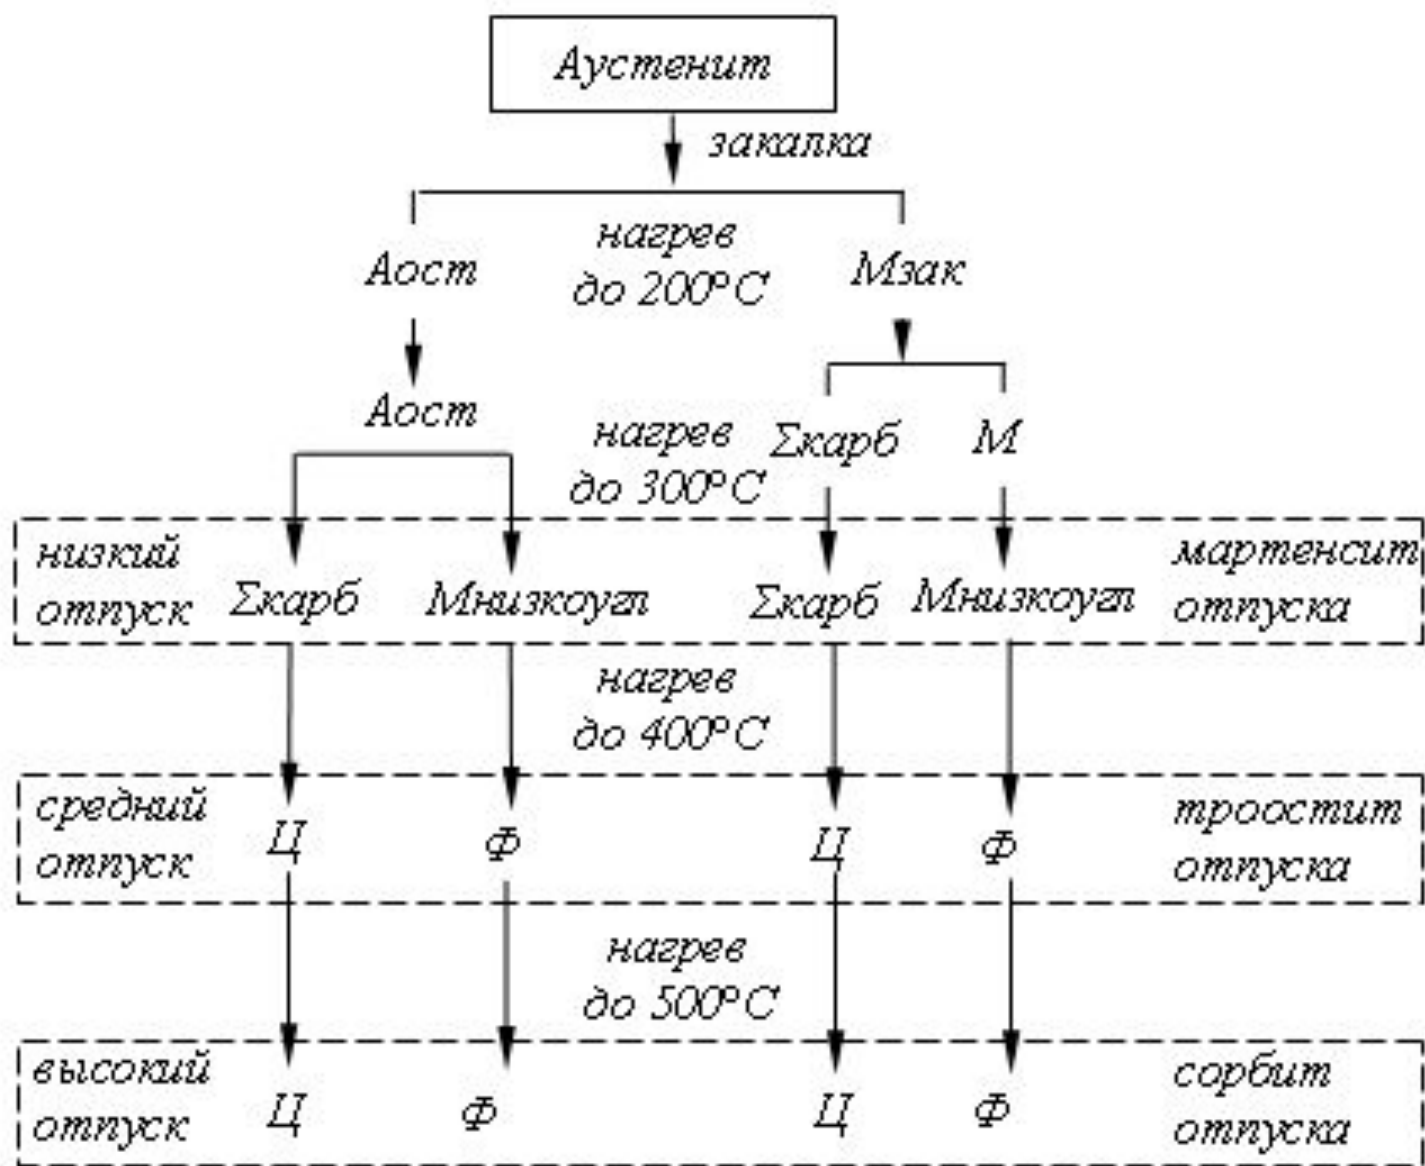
Аустенит

закалка

Аост

нагрев до 200°С

Мзак

Аост

нагрев до 300°С

Σкарб

М

низкий отпуск

Σкарб

Мнизкоугл

Σкарб

Мнизкоугл

мартенсит отпуска

нагрев до 400°С

средний отпуск

Ц

Ф

Ц

Ф

троостит отпуска

нагрев до 500°С

высокий отпуск

Ц

Ф

Ц

Ф

сорбит отпуска